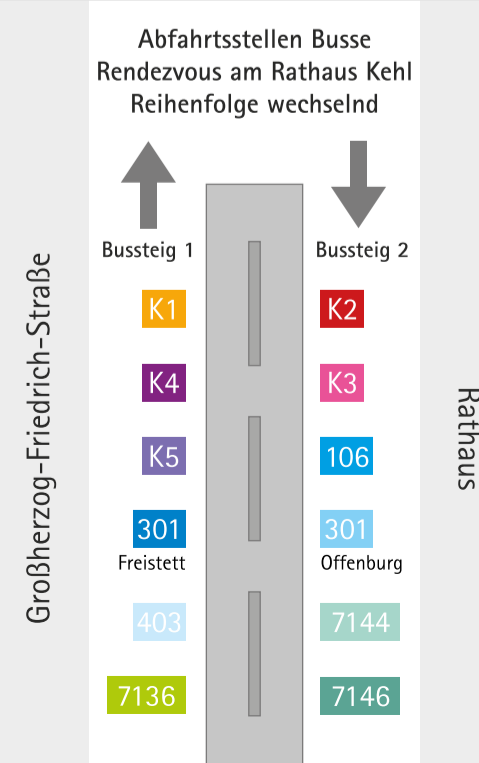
Abfahrtsstellen Busse
Rendezvous am Rathaus Kehl
Reihenfolge wechselnd

Großherzog-Friedrich-Straße

Bussteig 1

K1

K4

K5

301
Freistett

403

7136

Bussteig 2

K2

K3

106

301
Offenburg

7144

7146

Rathaus